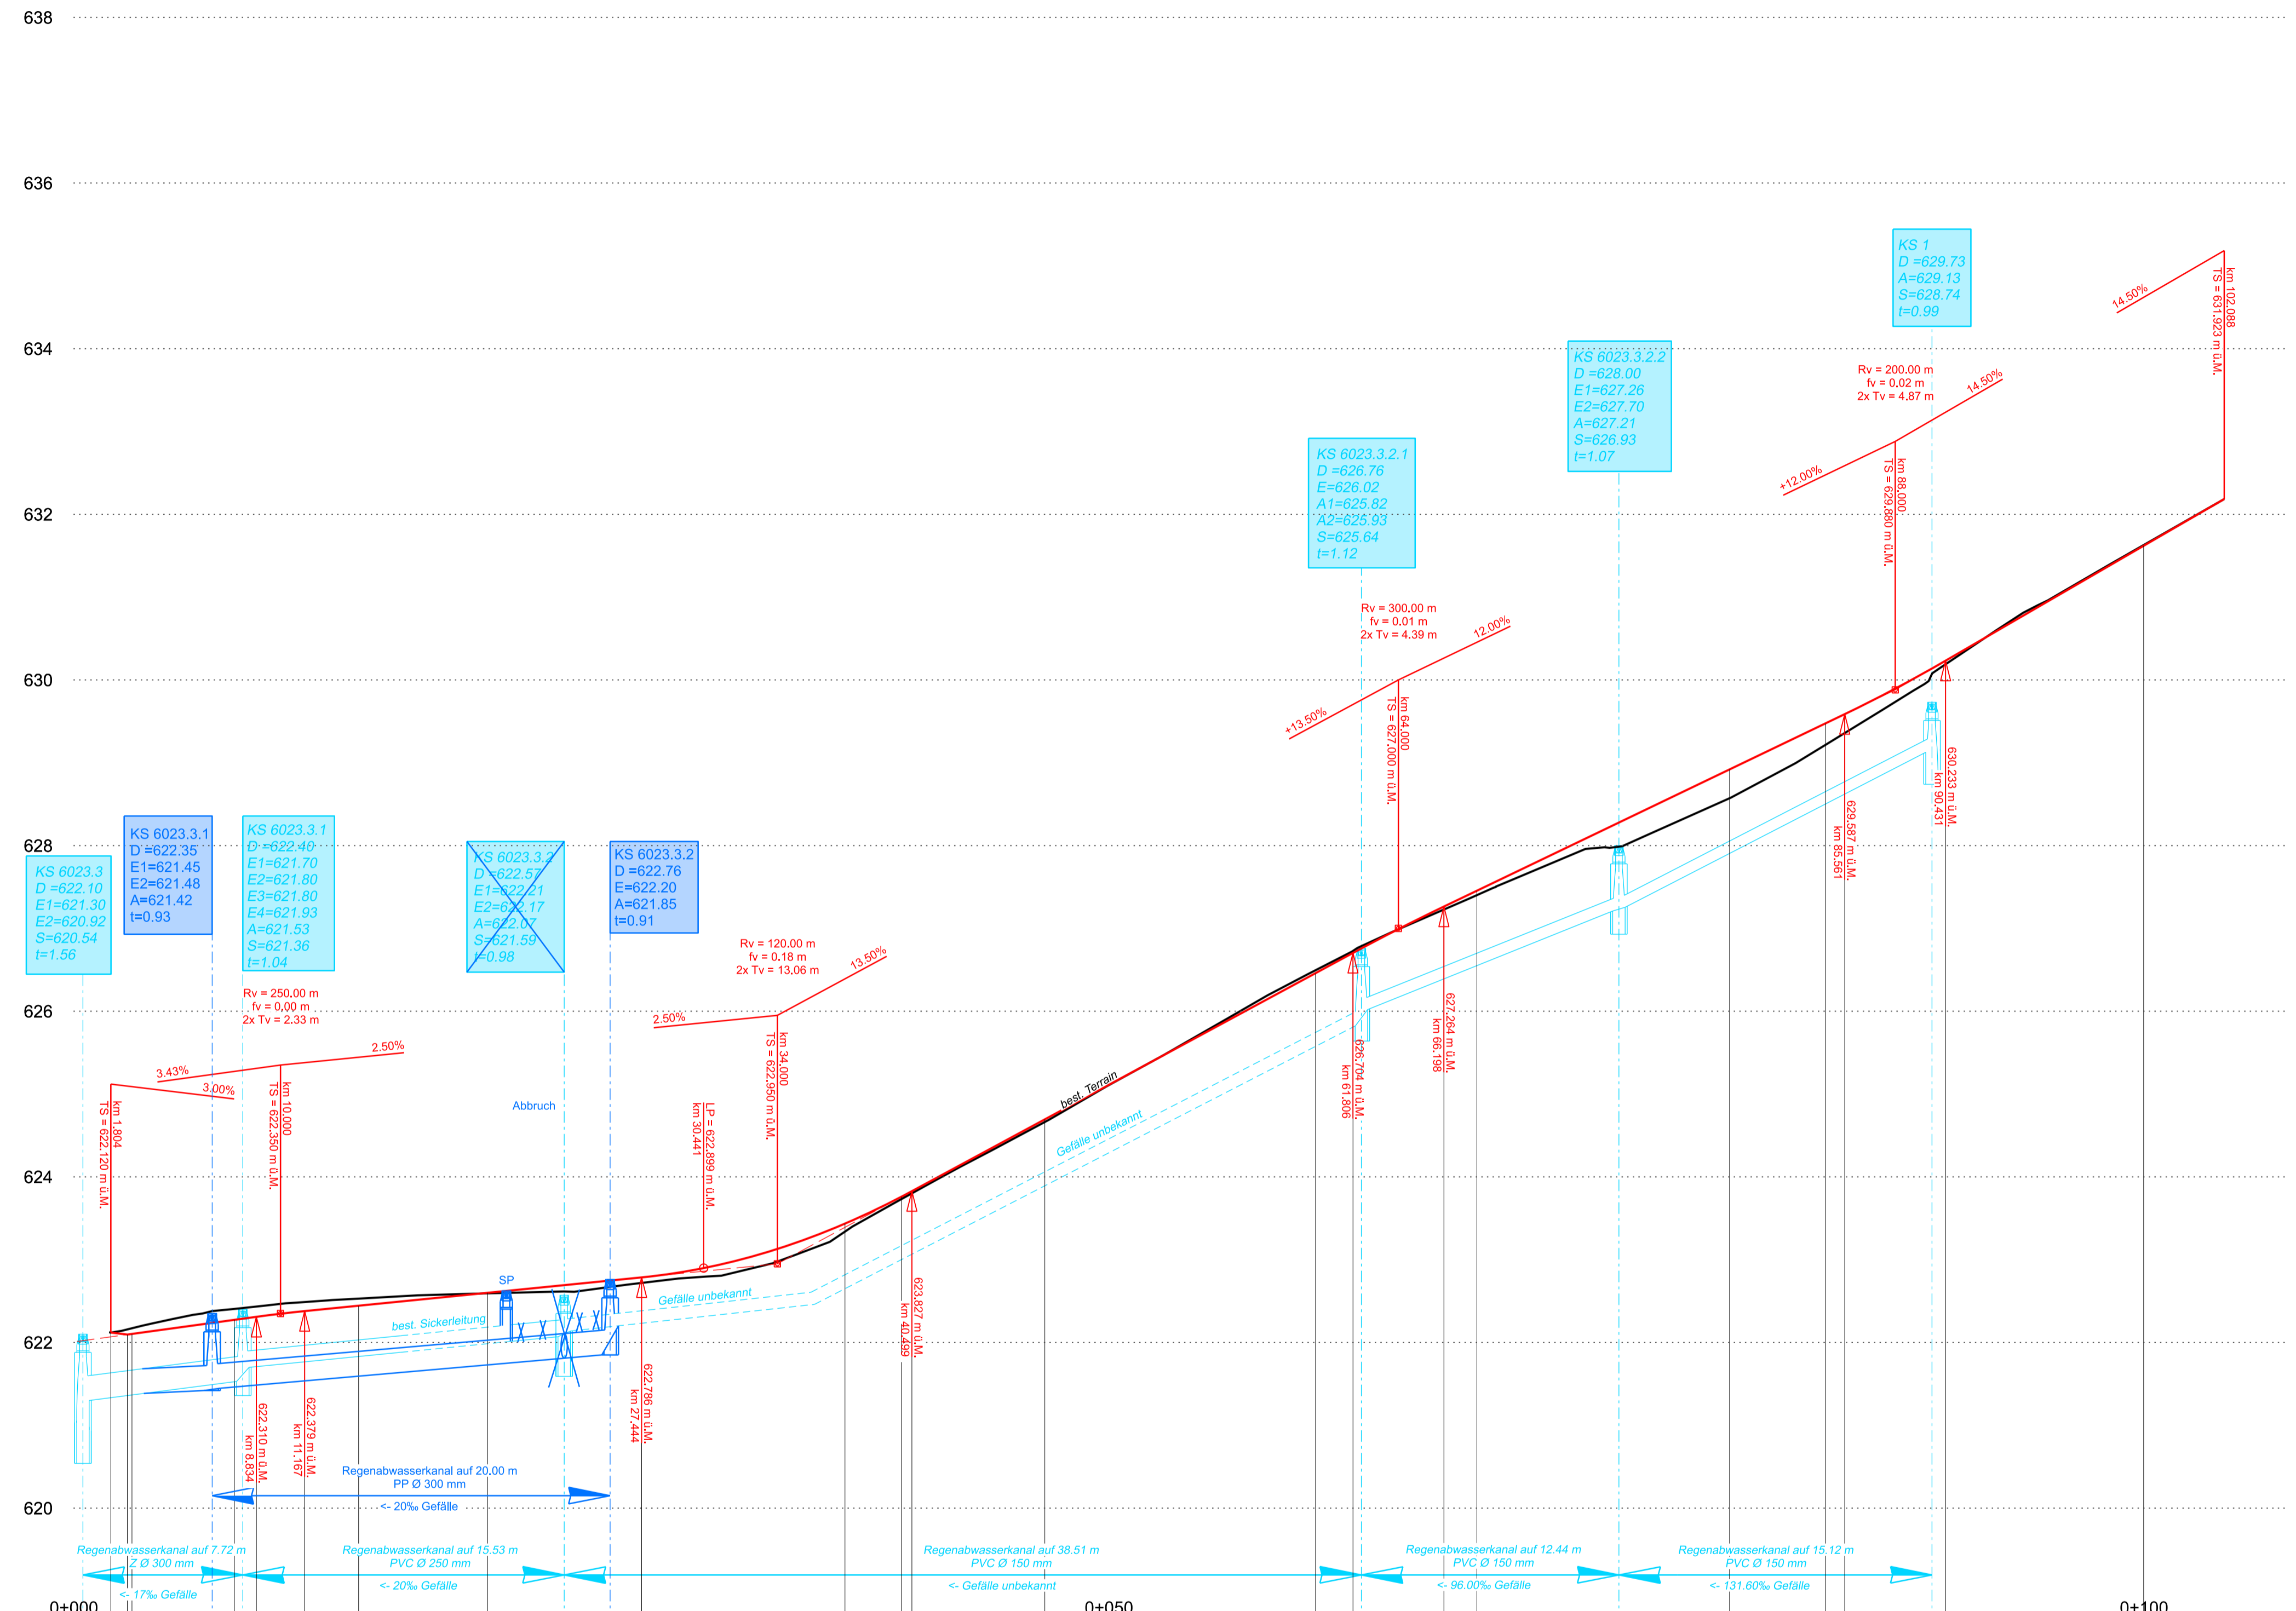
638

636

634

632

630

628

626

624

622

620

KS 1
D =629.73
A=629.13
S=628.74
t=0.99

14.50%
km 102.088
TS = 631.923 m ü.M.

KS 6023.3.2.2
D =628.00
E1=627.26
E2=627.70
A=627.21
S=626.93
t=1.07

Rv = 200.00 m
fv = 0.02 m
2x Tv = 4.87 m

14.50%

+12.00%
km 88.000
TS = 629.880 m ü.M.

KS 6023.3.2.1
D =626.76
E=626.02
A1=625.82
A2=625.93
S=625.64
t=1.12

Rv = 300.00 m
fv = 0.01 m
2x Tv = 4.39 m

12.00%

+13.50%
km 64.000
TS = 627.000 m ü.M.

630.233 m ü.M.
km 90.431

629.587 m ü.M.
km 85.561

627.264 m ü.M.
km 66.198

626.704 m ü.M.
km 61.806

KS 6023.3
D =622.10
E1=621.30
E2=620.92
S=620.54
t=1.56

KS 6023.3.1
D =622.35
E1=621.45
E2=621.48
A=621.42
t=0.93

KS 6023.3.1
D =622.40
E1=621.70
E2=621.80
E3=621.80
E4=621.93
A=621.53
S=621.36
t=1.04

KS 6023.3.2
D =622.57
E1=622.21
E2=622.17
A=622.07
S=621.59
t=0.98

KS 6023.3.2
D =622.76
E=622.20
A=621.85
t=0.91

Rv = 120.00 m
fv = 0.18 m
2x Tv = 13.06 m

13.50%

2.50%

Rv = 250.00 m
fv = 0.00 m
2x Tv = 2.33 m

2.50%

3.43%

3.00%

km 1.804
TS = 622.120 m ü.M.

km 10.000
TS = 622.350 m ü.M.

Abbruch

LP = 622.899 m ü.M.
km 30.441

km 34.000
TS = 622.950 m ü.M.

best. Terrain

Gefälle unbekannt

623.827 m ü.M.
km 40.499

SP

Gefälle unbekannt

best. Sickerleitung

622.786 m ü.M.
km 27.444

622.310 m ü.M.
km 8.834

622.379 m ü.M.
km 11.167

Regenabwasserkanal auf 20.00 m
PP Ø 300 mm
<- 20‰ Gefälle

Regenabwasserkanal auf 7.72 m
Z Ø 300 mm
<- 17‰ Gefälle

Regenabwasserkanal auf 15.53 m
PVC Ø 250 mm
<- 20‰ Gefälle

Regenabwasserkanal auf 38.51 m
PVC Ø 150 mm
<- Gefälle unbekannt

Regenabwasserkanal auf 12.44 m
PVC Ø 150 mm
<- 96.00‰ Gefälle

Regenabwasserkanal auf 15.12 m
PVC Ø 150 mm
<- 131.60‰ Gefälle

0+000

0+050

0+100